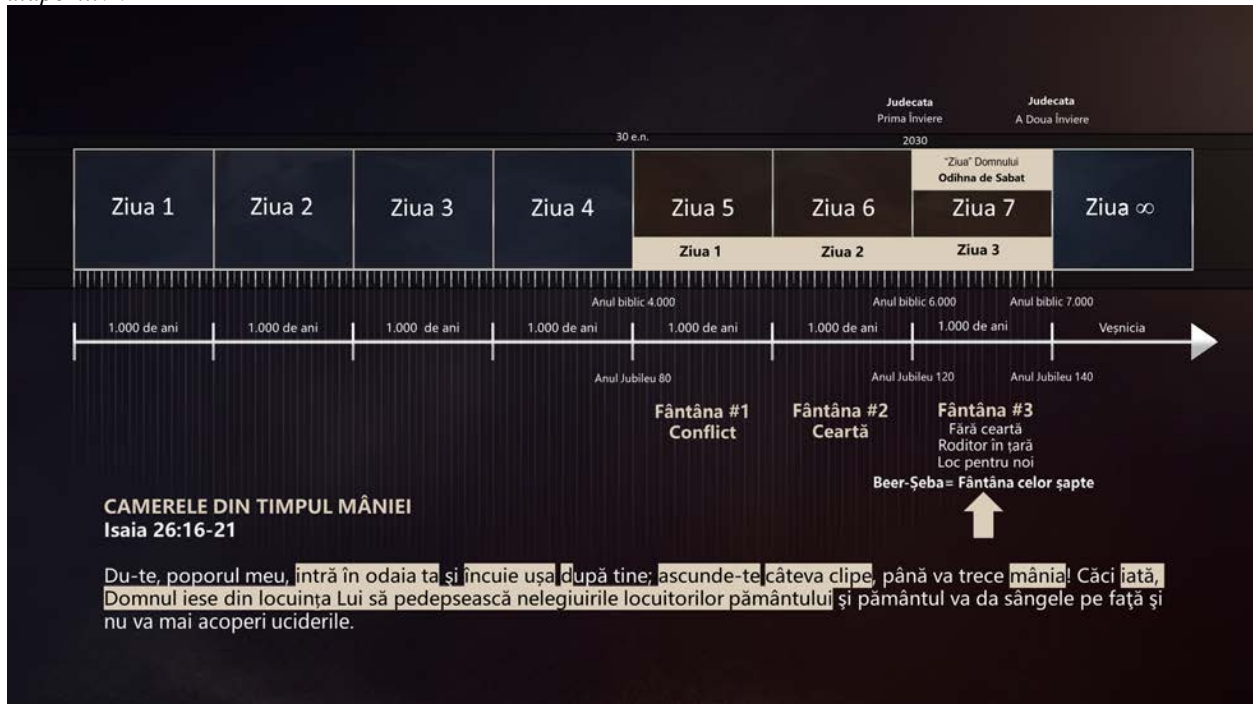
Judecata
Prima Înviere

Judecata
A Doua Înviere

30 e.n.

2030

"Ziua" Domnului
Odihna de Sabat

| Ziua 1 | Ziua 2 | Ziua 3 | Ziua 4 | Ziua 5 | Ziua 6 | Ziua 7 | Ziua $\infty$ |
|---|---|---|---|---|---|---|---|
| | | | | Ziua 1 | Ziua 2 | Ziua 3 | |

Anul biblic 4.000
Anul biblic 6.000
Anul biblic 7.000

1.000 de ani
1.000 de ani
1.000 de ani
1.000 de ani
1.000 de ani
1.000 de ani
1.000 de ani
Veșnicia

Anul Jubileu 80
Anul Jubileu 120
Anul Jubileu 140

Fântâna #1
Conflict

Fântâna #2
Ceartă

Fântâna #3
Fără ceartă
Roditor în țară
Loc pentru noi
Beer-Șeba= Fântâna celor șapte

CAMERELE DIN TIMPUL MÂNIEI
Isaia 26:16-21

Du-te, poporul meu, intră în odaia ta și încuie ușa după tine; ascunde-te câteva clipe, până va trece mânia! Căci iată, Domnul iese din locuința Lui să pedepsească nelegiuirile locuitorilor pământului și pământul va da sângele pe față și nu va mai acoperi uciderile.